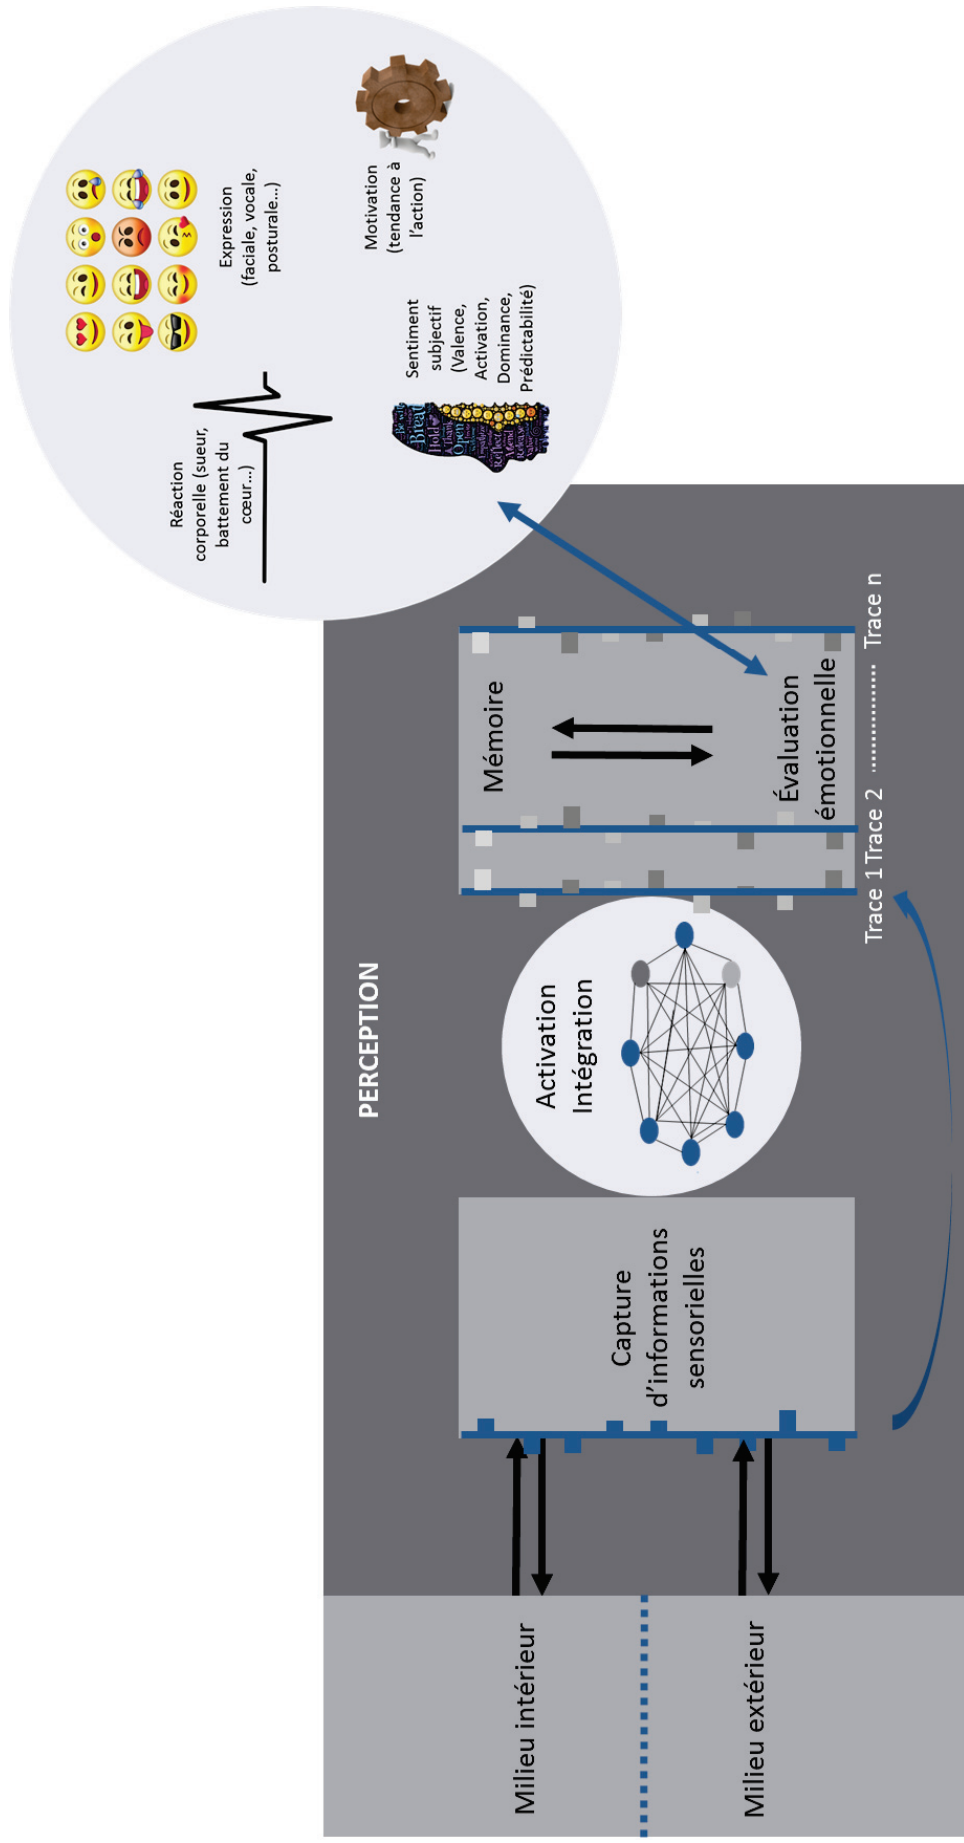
Réaction corporelle (sueur, battement du cœur...)

Expression (faciale, vocale, posturale...)

Sentiment subjectif (Valence, Activation, Dominance, Prédictabilité)

Motivation (tendance à l'action)

PERCEPTION

Milieu intérieur

Milieu extérieur

Capture d'informations sensorielles

Activation Intégration

Mémoire

Évaluation émotionnelle

Trace 1 Trace 2 ............... Trace n